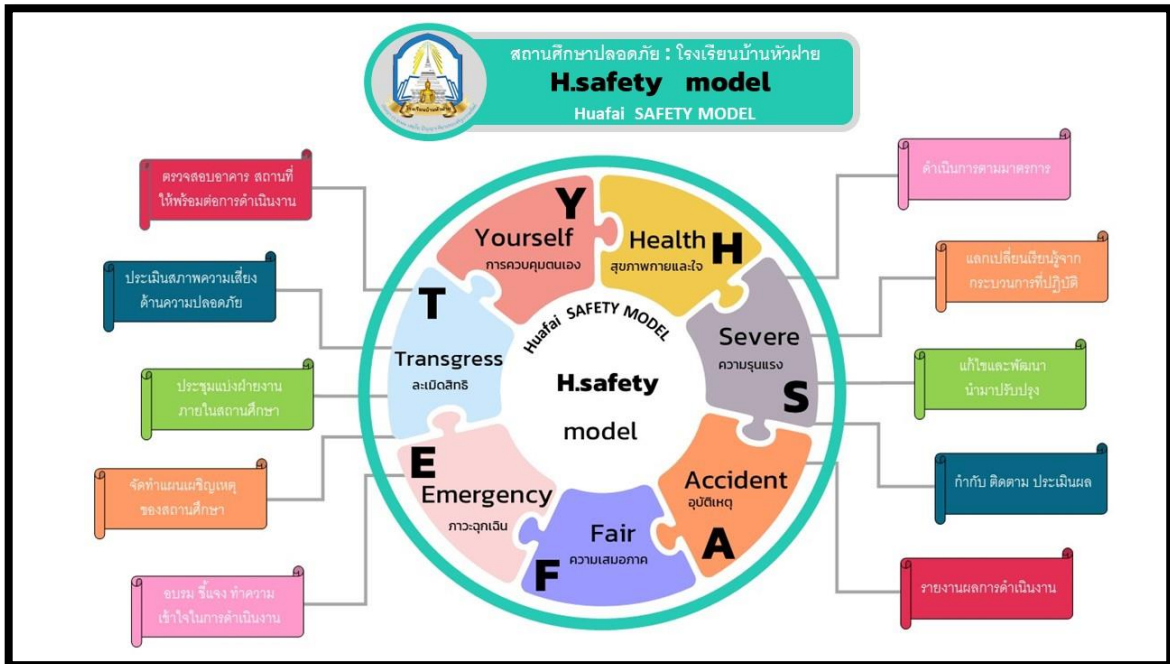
สถานศึกษาปลอดภัย : โรงเรียนบ้านหัวฝาย
H.safety model
Huafai SAFETY MODEL

ตรวจสอบอาคาร สถานที่ให้พร้อมต่อการดำเนินงาน

ประเมินสภาพความเสี่ยงด้านความปลอดภัย

ประชุมแบ่งฝ่ายงานภายในสถานศึกษา

จัดทำแผนเผชิญเหตุของสถานศึกษา

อบรม ชี้แจง ทำความเข้าใจในการดำเนินงาน

Y
Yourself
การควบคุมตนเอง

Health
สุขภาพกายและใจ
H

Huafai SAFETY MODEL

T
Transgress
ละเมิดสิทธิ

H.safety
model

Severe
ความรุนแรง
S

E
Emergency
ภาวะฉุกเฉิน

Fair
ความเสมอภาค
F

Accident
อุบัติเหตุ
A

ดำเนินการตามมาตรการ

แลกเปลี่ยนเรียนรู้จากกระบวนการที่ปฏิบัติ

แก้ไขและพัฒนานำมาปรับปรุง

กำกับ ติดตาม ประเมินผล

รายงานผลการดำเนินงาน